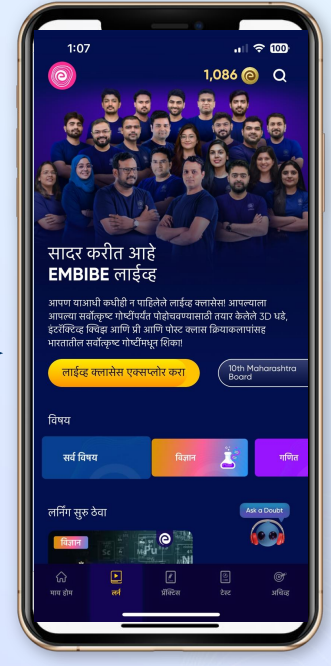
1:07

100

1,086

सादर करीत आहे
EMBIBE लाईव्ह

आपण याआधी कधीही न पाहिलेले लाईव्ह क्लासेस! आपल्याला आपल्या सर्वोत्कृष्ट गोष्टींपर्यंत पोहोचवण्यासाठी तयार केलेले 3D धडे, इंटरॅक्टिव्ह क्विझ आणि प्री आणि पोस्ट क्लास क्रियाकलापांसह भारतातील सर्वोत्कृष्ट गोष्टींमधून शिका!

लाईव्ह क्लासेस एक्सप्लोर करा

10th Maharashtra Board

विषय

सर्व विषय

विज्ञान

गणित

लर्निंग सुरु ठेवा

Ask a Doubt

विज्ञान

माय होम

लर्न

प्रॅक्टिस

टेस्ट

अचिव्ह